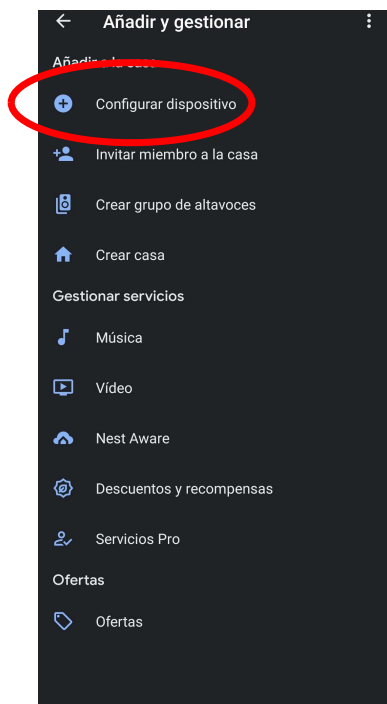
Añadir y gestionar

Añadir a la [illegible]

Configurar dispositivo

Invitar miembro a la casa

Crear grupo de altavoces

Crear casa

Gestionar servicios

Música

Vídeo

Nest Aware

Descuentos y recompensas

Servicios Pro

Ofertas

Ofertas